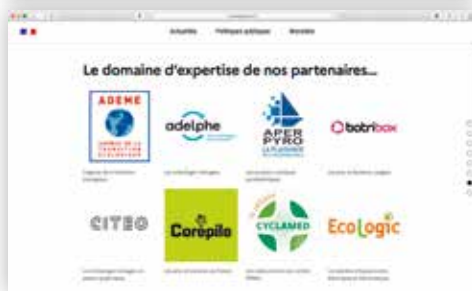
Actualités Politiques publiques Données

Le domaine d'expertise de nos partenaires...

ADEME
AGENCE DE LA TRANSITION ÉCOLOGIQUE

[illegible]

adelphe

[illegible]

APER PYRO

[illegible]

batribox

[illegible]

CITEO

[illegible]

Corépile

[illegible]

CYCLAMED

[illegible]

Ecologic

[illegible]